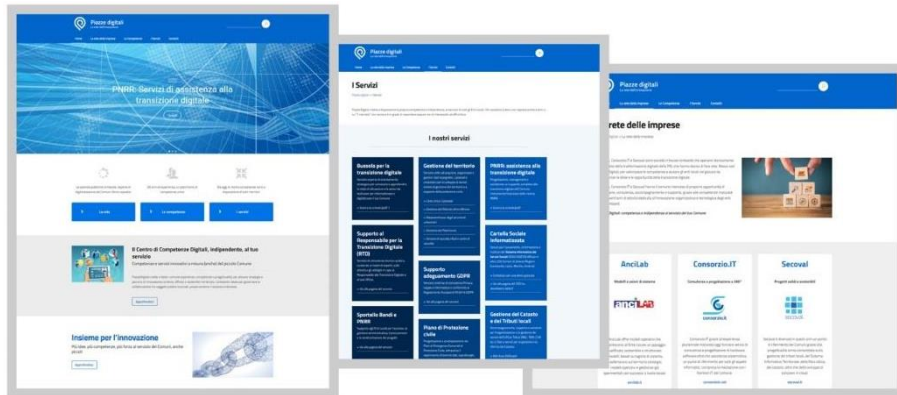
Piazze digitali

PNRR: Servizi di assistenza alla transizione digitale

La rete

Le competenze

I servizi

Il Centro di Competenze Digitali, indipendente, al tuo servizio

Insieme per l'innovazione

Piazze digitali

I Servizi

I nostri servizi

Bussola per la transizione digitale

Gestione del territorio

PNRR: assistenza alla transizione digitale

Supporto al Responsabile per la Transizione Digitale (RTD)

Cartella Sociale Informatizzata

Supporto adeguamento GDPR

Sportello Bandi e PNRR

Piano di Protezione civile

Gestione del Catasto e dei Tributi locali

Piazze digitali

rete delle imprese

AnciLab

Consorzio.IT

Secoval

anci LAB